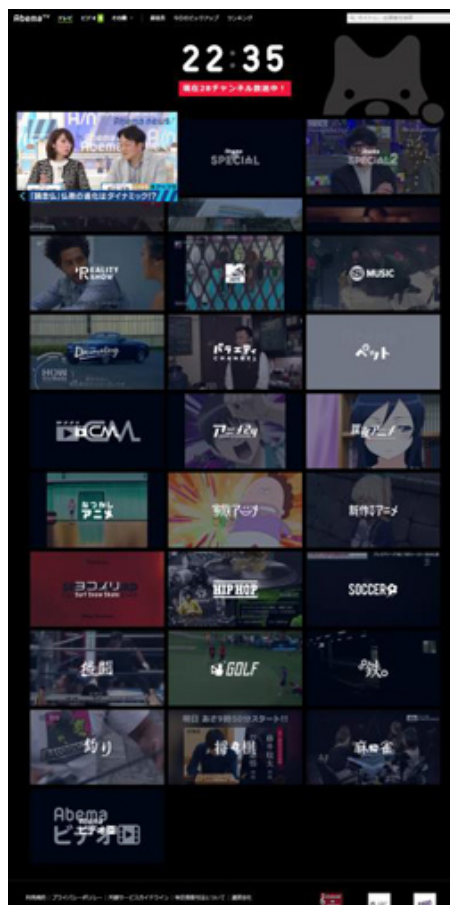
AbemaTV テレビ ビデオ その他 番組表 今日のピックアップ ランキング

22:35

現在28チャンネル放送中!

AbemaNews

Abema SPECIAL

Abema SPECIAL2

「緊急」仏教の進化はダイナミック!?

REALITY SHOW

MUSIC

Drama

バラエティ CHANNEL

ペット

CM

アニメ24

深夜アニメ

なつかしアニメ

家族アニメ

新作TVアニメ

ヨコノリ Surf Snow Skate

HIP HOP

SOCCER

格闘

GOLF

釣り

将棋

麻雀

明日 あさ9時50分スタート!!

Abema ビデオ

利用規約 | プライバシーポリシー | 利用サービスガイドライン | 特定商取引法について | 運営会社